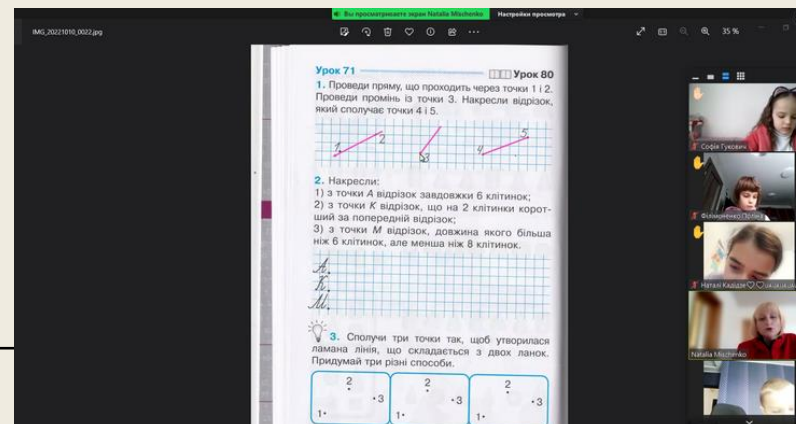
Вы просматриваете экран Natalia Mischenko Настройки просмотра

IMG_20221010_0022.jpg

35 %

Урок 71 Урок 80

1. Проведи пряму, що проходить через точки 1 і 2. Проведи промінь із точки 3. Накресли відрізок, який сполучає точки 4 і 5.

1 2 3 4 5

2. Накресли:
1) з точки А відрізок завдовжки 6 клітинок;
2) з точки К відрізок, що на 2 клітинки коротший за попередній відрізок;
3) з точки М відрізок, довжина якого більша ніж 6 клітинок, але менша ніж 8 клітинок.

А
К
М

3. Сполучи три точки так, щоб утворилася ламана лінія, що складається з двох ланок. Придумай три різні способи.

2 3 1 2 3 1 2 3 1

Софія Гукович
Філоненко Поліна
Наталі Кадідзе
Natalia Mischenko